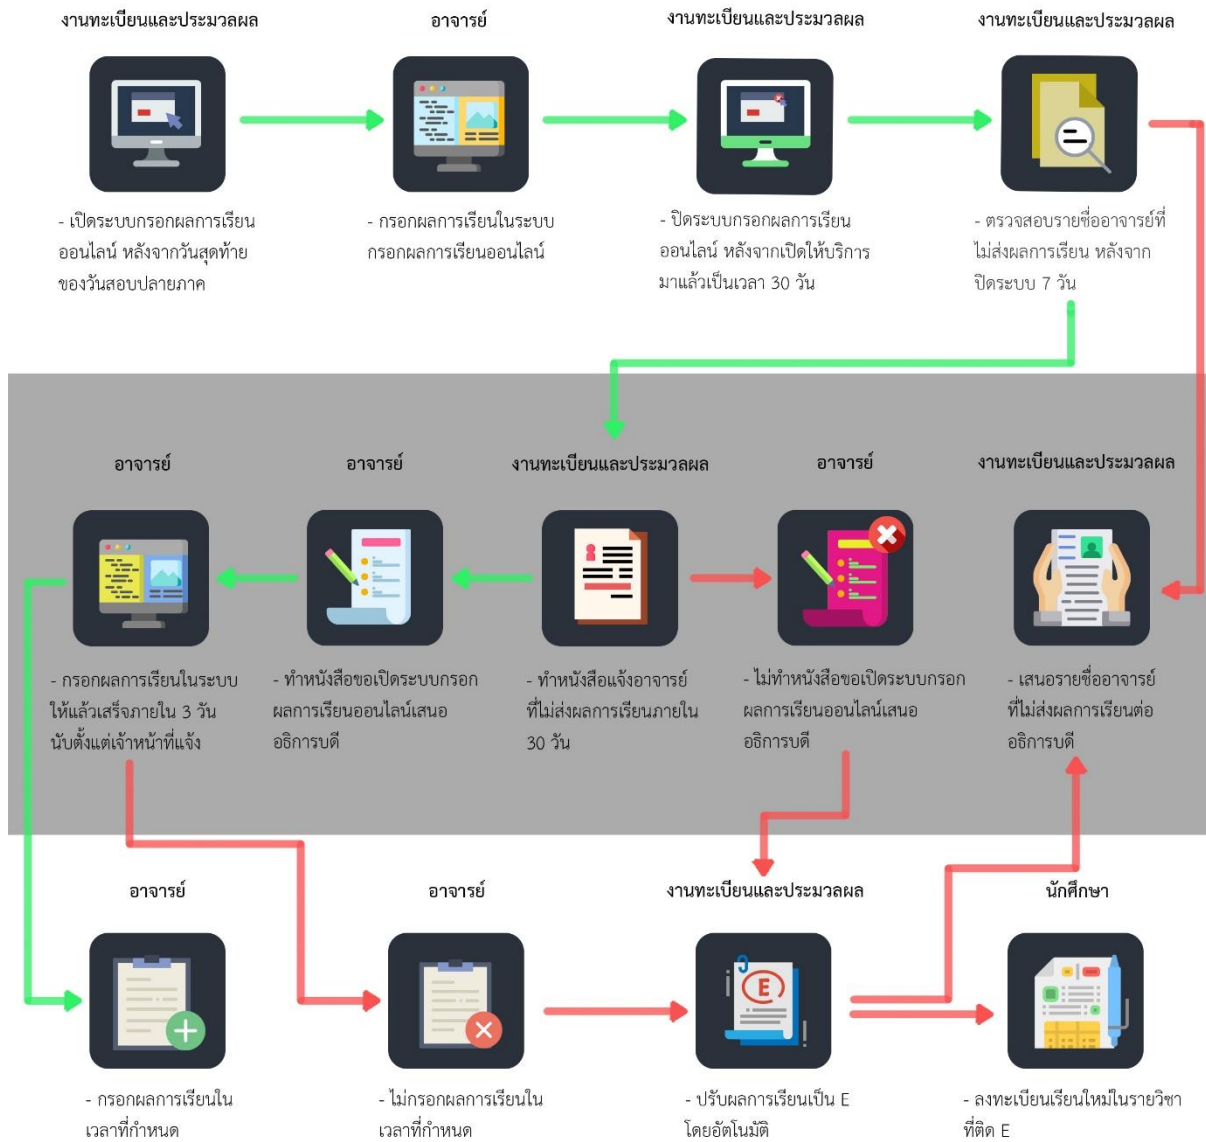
งานทะเบียนและประมวลผล

- เปิดระบบกรอกผลการเรียนออนไลน์ หลังจากวันสุดท้ายของวันสอบปลายภาค

อาจารย์

- กรอกผลการเรียนในระบบกรอกผลการเรียนออนไลน์

งานทะเบียนและประมวลผล

- ปิดระบบกรอกผลการเรียนออนไลน์ หลังจากเปิดให้บริการมาแล้วเป็นเวลา 30 วัน

งานทะเบียนและประมวลผล

- ตรวจสอบรายชื่ออาจารย์ที่ไม่ส่งผลการเรียน หลังจากปิดระบบ 7 วัน

อาจารย์

- กรอกผลการเรียนในระบบให้แล้วเสร็จภายใน 3 วัน นับตั้งแต่เจ้าหน้าที่แจ้ง

อาจารย์

- ทำหนังสือขอเปิดระบบกรอกผลการเรียนออนไลน์เสนออธิการบดี

งานทะเบียนและประมวลผล

- ทำหนังสือแจ้งอาจารย์ที่ไม่ส่งผลการเรียนภายใน 30 วัน

อาจารย์

- ไม่ทำหนังสือขอเปิดระบบกรอกผลการเรียนออนไลน์เสนออธิการบดี

งานทะเบียนและประมวลผล

- เสนอรายชื่ออาจารย์ที่ไม่ส่งผลการเรียนต่ออธิการบดี

อาจารย์

- กรอกผลการเรียนในเวลาที่กำหนด

อาจารย์

- ไม่กรอกผลการเรียนในเวลาที่กำหนด

งานทะเบียนและประมวลผล

- ปรับผลการเรียนเป็น E โดยอัตโนมัติ

นักศึกษา

- ลงทะเบียนเรียนใหม่ในรายวิชาที่ติด E